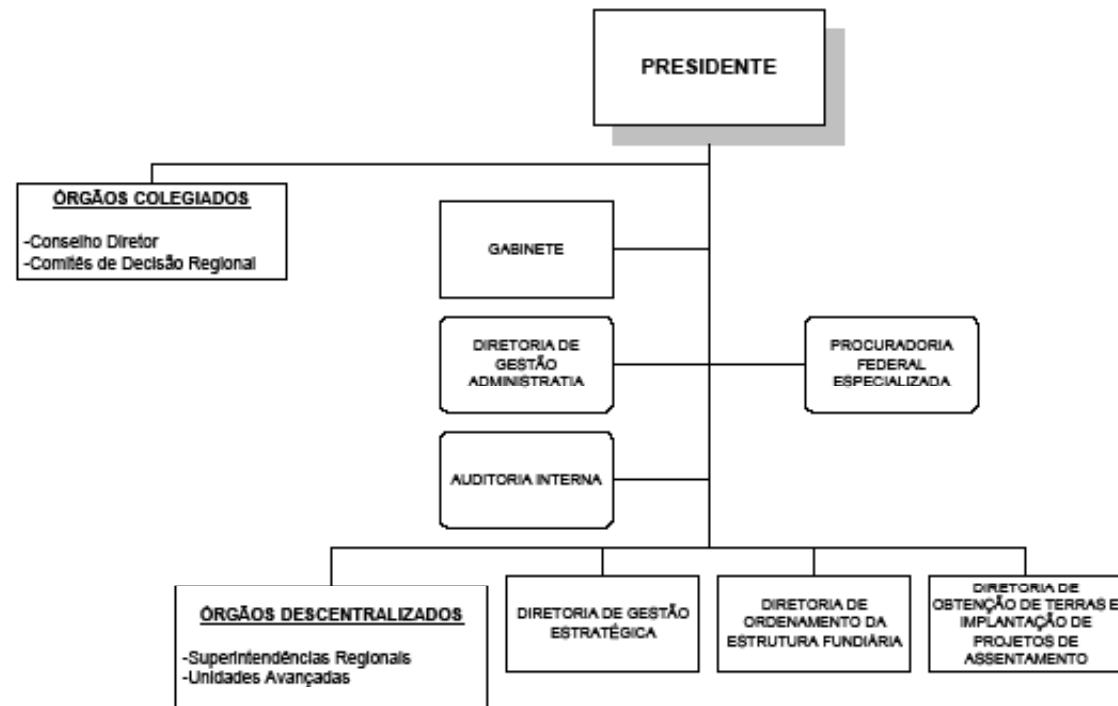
PRESIDENTE

ÓRGÃOS COLEGIADOS

-Conselho Diretor
-Comitês de Decisão Regional

GABINETE

DIRETORIA DE GESTÃO ADMINISTRATIA

PROCURADORIA FEDERAL ESPECIALIZADA

AUDITORIA INTERNA

ÓRGÃOS DESCENTRALIZADOS

-Superintendências Regionais
-Unidades Avançadas

DIRETORIA DE GESTÃO ESTRATÉGICA

DIRETORIA DE ORDENAMENTO DA ESTRUTURA FUNDIÁRIA

DIRETORIA DE OBTENÇÃO DE TERRAS E IMPLANTAÇÃO DE PROJETOS DE ASSENTAMENTO